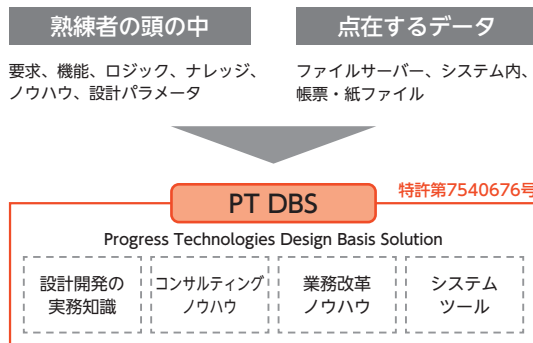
熟練者の頭の中

要求、機能、ロジック、ナレッジ、ノウハウ、設計パラメータ

点在するデータ

ファイルサーバー、システム内、帳票・紙ファイル

PT DBS

特許第7540676号

Progress Technologies Design Basis Solution

設計開発の実務知識

コンサルティングノウハウ

業務改革ノウハウ

システムツール